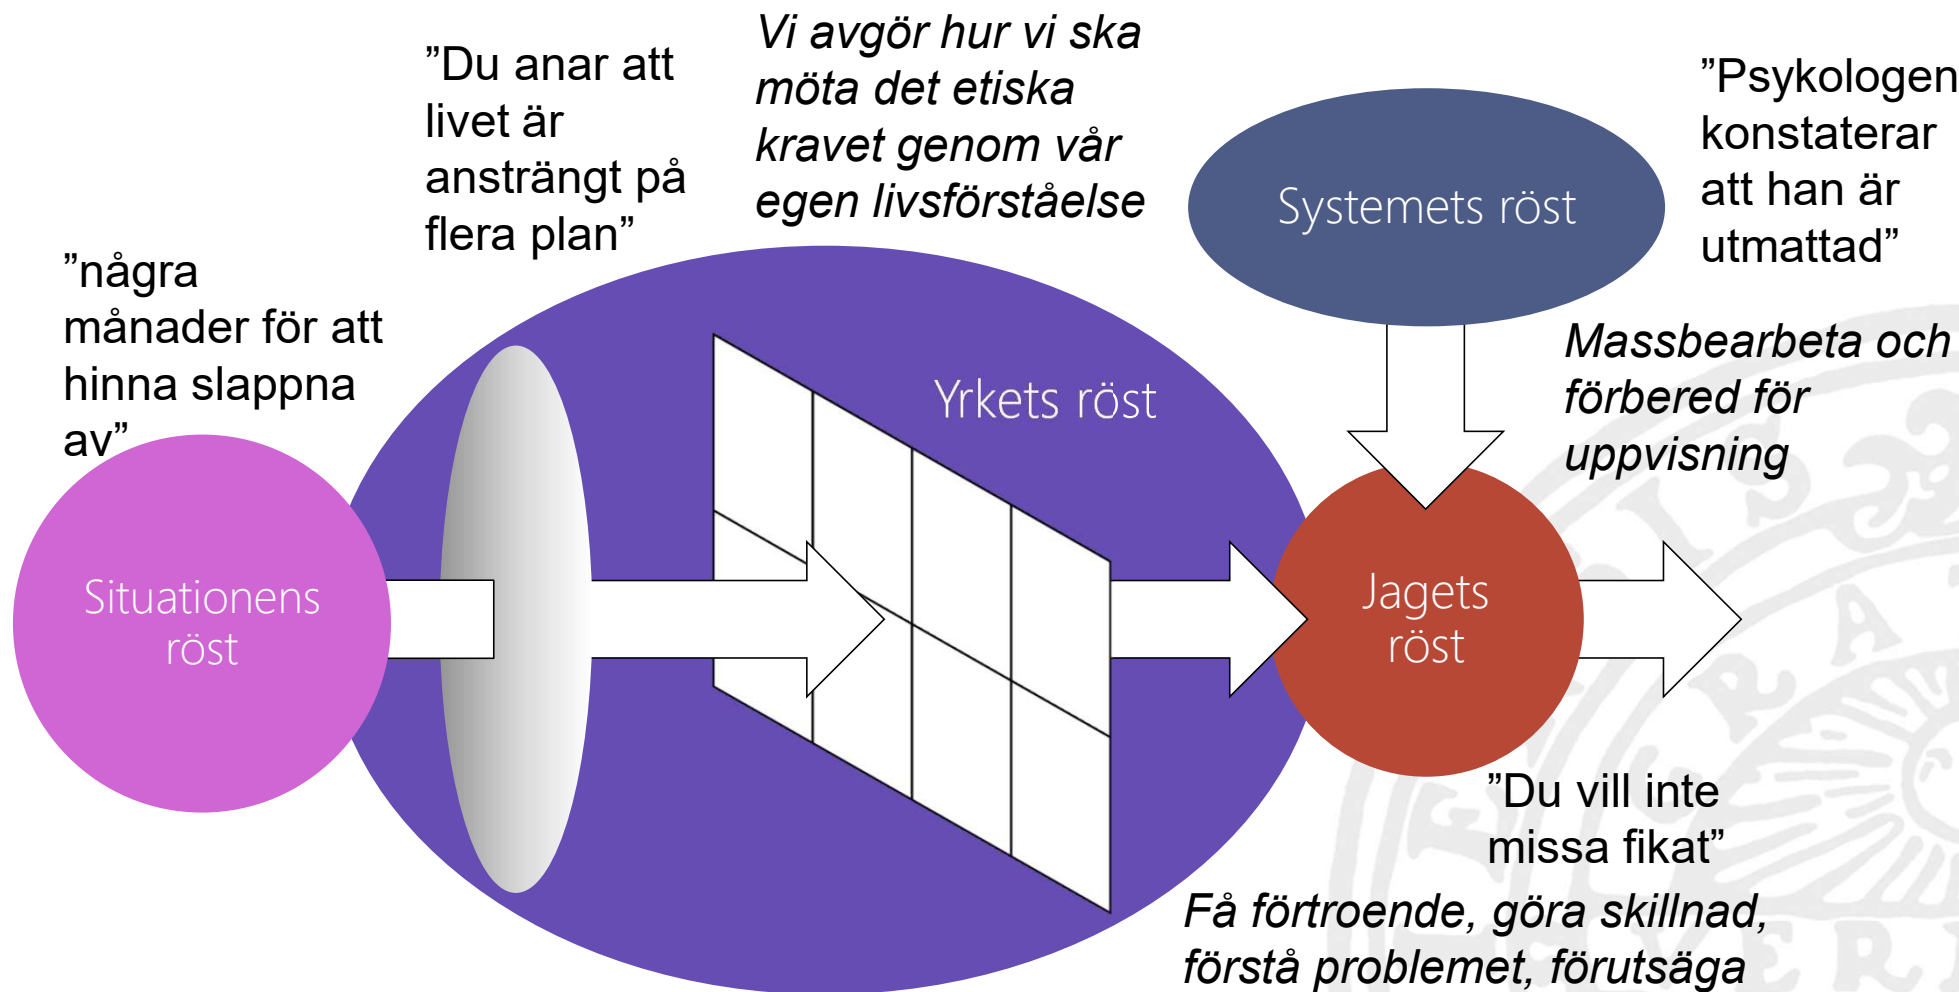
”några månader för att hinna slappna av”

”Du anar att livet är ansträngt på flera plan”

*Vi avgör hur vi ska möta det etiska kravet genom vår egen livsförståelse*

Systemets röst

”Psykologen konstaterar att han är utmattad”

Yrkets röst

*Massbearbeta och förbered för uppvisning*

Situationens röst

Jagets röst

”Du vill inte missa fikat”

*Få förtroende, göra skillnad, förstå problemet, förutsäga*